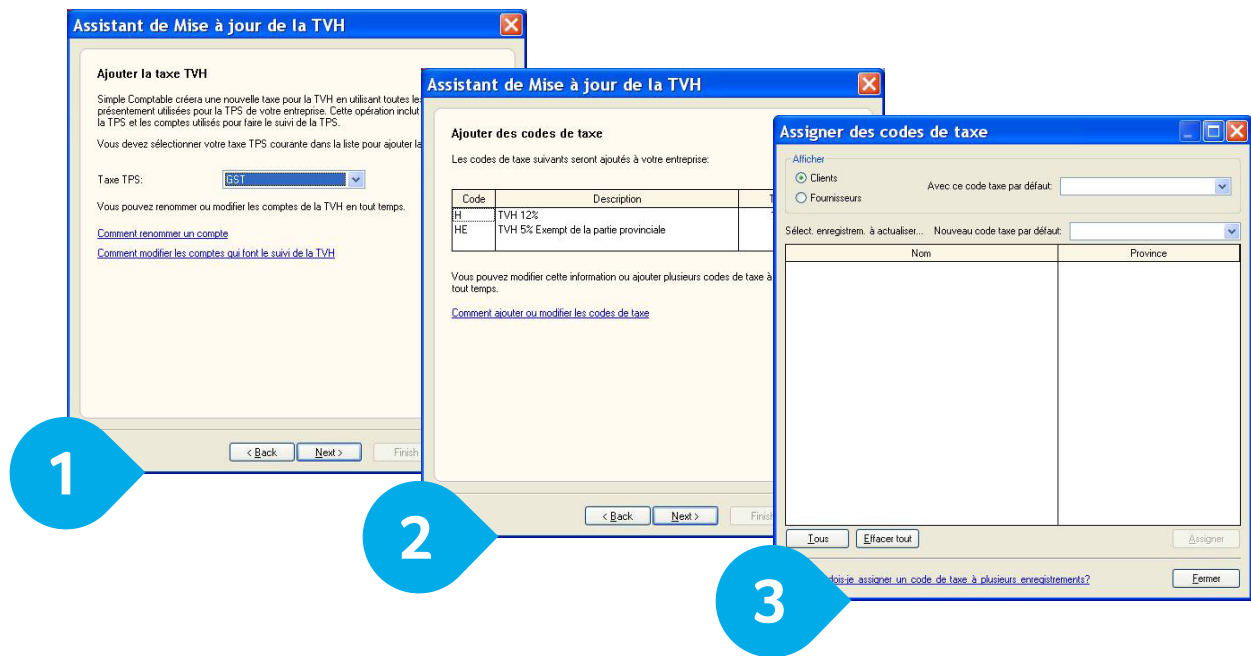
Assistant de Mise à jour de la TVH

Ajouter la taxe TVH

Simple Comptable créera une nouvelle taxe pour la TVH en utilisant toutes le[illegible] présentement utilisées pour la TPS de votre entreprise. Cette opération inclut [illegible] la TPS et les comptes utilisés pour faire le suivi de la TPS.

Vous devez sélectionner votre taxe TPS courante dans la liste pour ajouter la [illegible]

Taxe TPS: GST

Vous pouvez renommer ou modifier les comptes de la TVH en tout temps.

Comment renommer un compte

Comment modifier les comptes qui font le suivi de la TVH

< Back Next > Finish

1

Assistant de Mise à jour de la TVH

Ajouter des codes de taxe

Les codes de taxe suivants seront ajoutés à votre entreprise:

| Code | Description | T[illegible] |
|---|---|---|
| H | TVH 12% | |
| HE | TVH 5% Exempt de la partie provinciale | |

Vous pouvez modifier cette information ou ajouter plusieurs codes de taxe à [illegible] tout temps.

Comment ajouter ou modifier les codes de taxe

< Back Next > Finish

2

Assigner des codes de taxe

Afficher
Clients
Fournisseurs
Avec ce code taxe par défaut:

Sélect. enregistrem. à actualiser... Nouveau code taxe par défaut:

| Nom | Province |
|---|---|
| | |

Tous Effacer tout Assigner

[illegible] dois-je assigner un code de taxe à plusieurs enregistrements?

Fermer

3